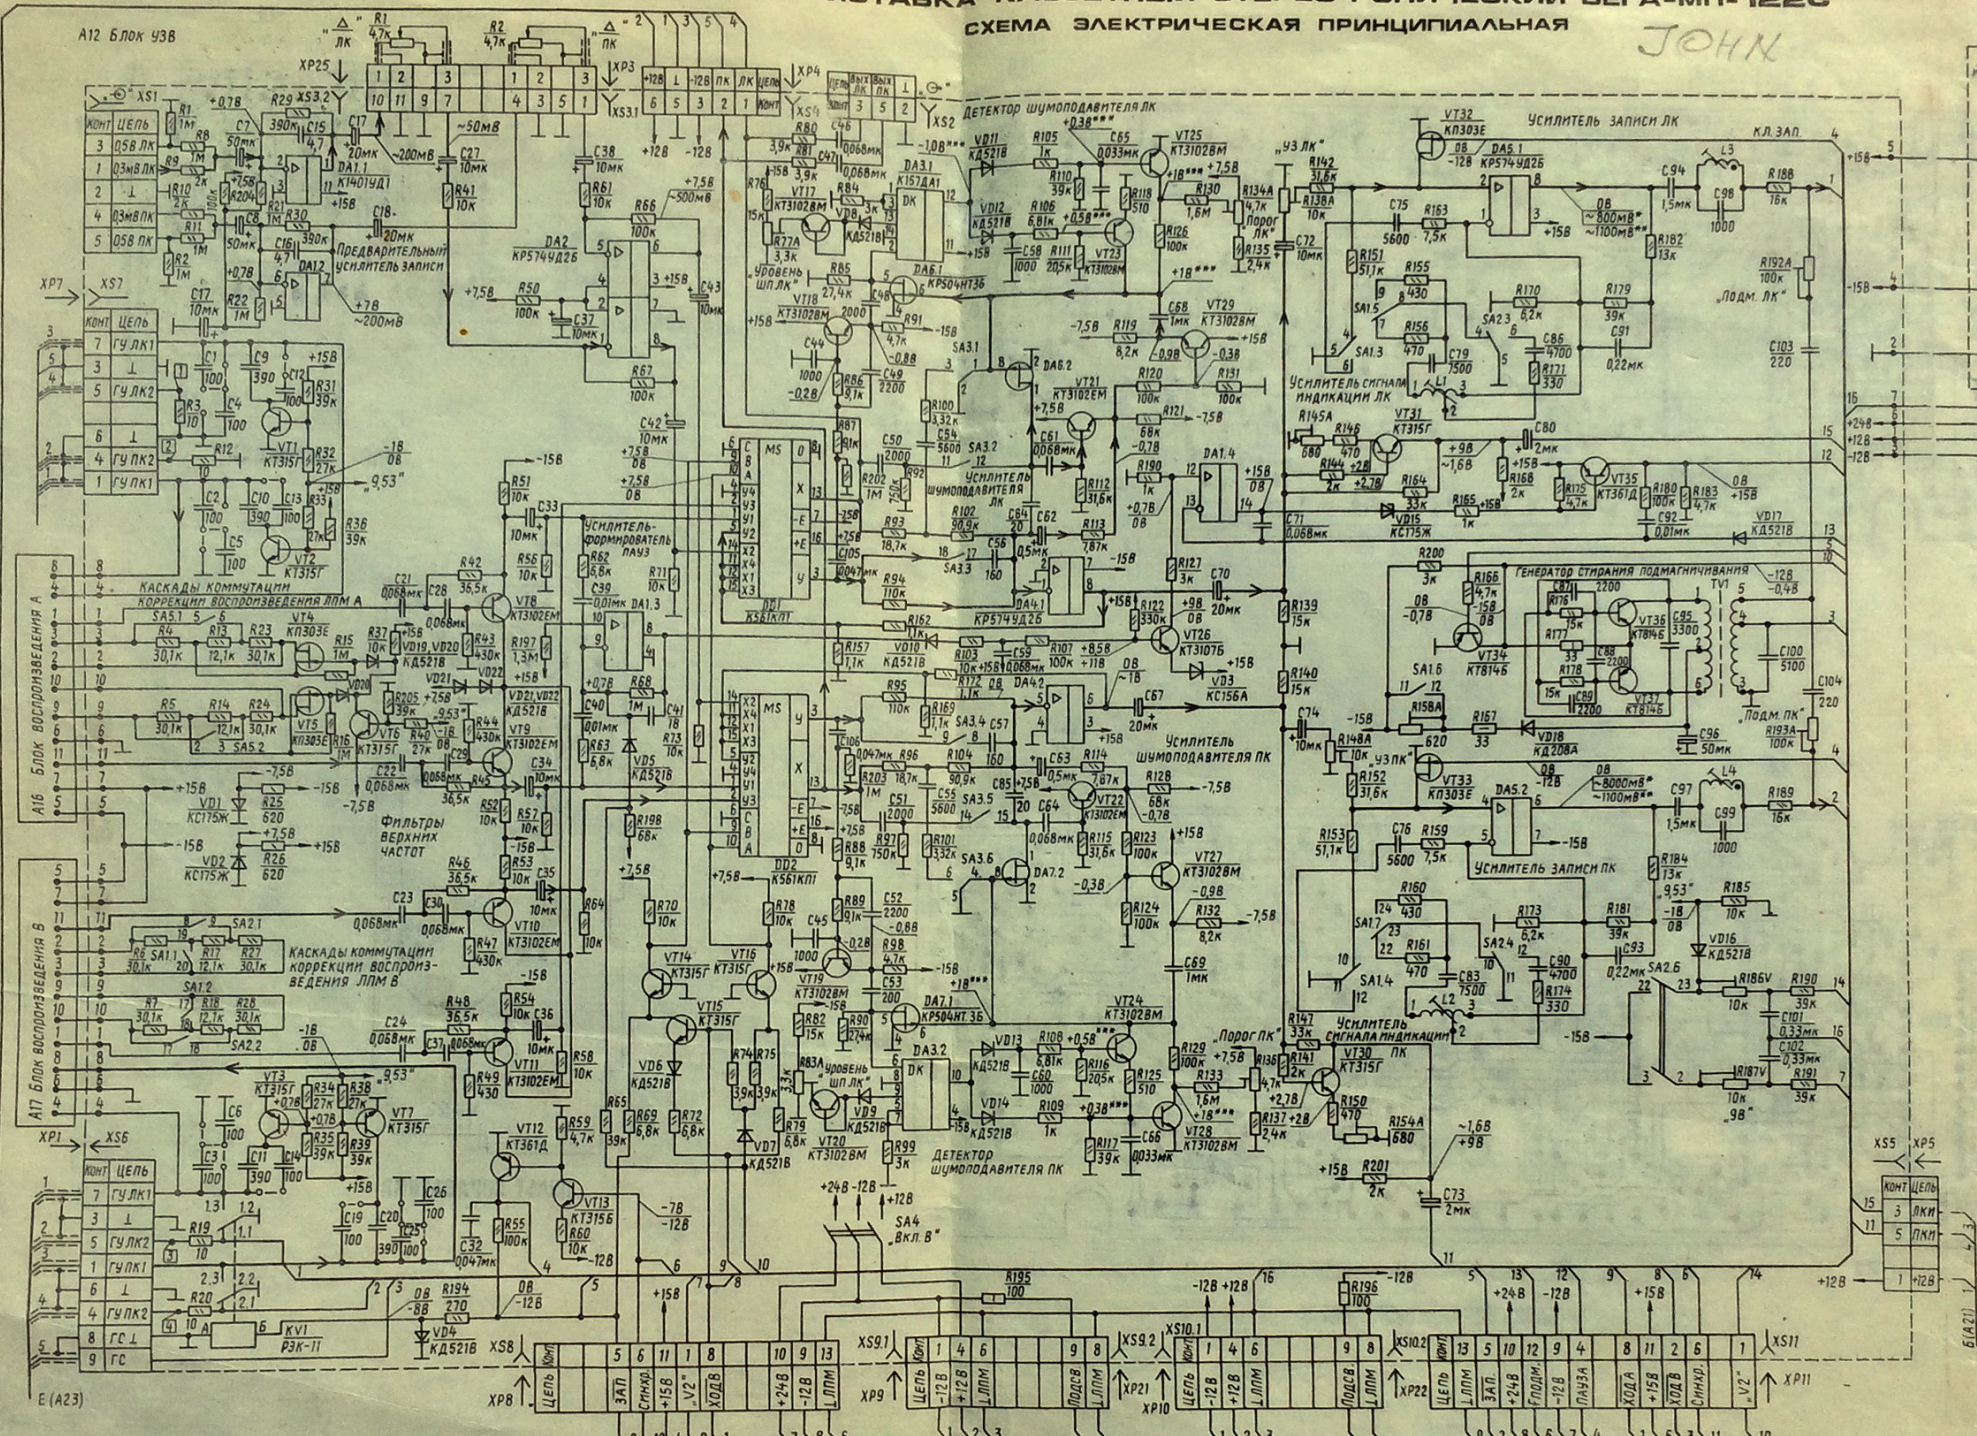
СХЕМА ЭЛЕКТРИЧЕСКАЯ ПРИНЦИПИАЛЬНАЯ

JOHN

A12 Блок УЗВ

Детектор шумоподавителя ЛК

Усилитель записи ЛК

Предварительный усилитель записи

Уровень шл.ЛК

Усилитель сигнала индикации ЛК

Усилитель шумоподавителя ЛК

Усилитель-формирователь пауз

Каскады коммутации коррекции воспроизведения ЛЛМ А

Генератор стирания подмагничивания

Усилитель шумоподавителя ПК

Фильтры верхних частот

Усилитель записи ПК

Каскады коммутации коррекции воспроизведения ЛЛМ В

Усилитель сигнала индикации ПК

Детектор шумоподавителя ПК

Уровень шл.ПК

A16 Блок воспроизведения А

A17 Блок воспроизведения В

| Конт | Цепь |
|---|---|
| 3 | 0,5В ЛК |
| 1 | 0,3мВ ЛК |
| 2 | ⊥ |
| 4 | 0,3мВ ПК |
| 5 | 0,5В ПК |

| Конт | Цепь |
|---|---|
| 3 | ГУ ЛК1 |
| 4 | ⊥ |
| 5 | ГУ ЛК2 |
| 6 | ⊥ |
| 2 | ГУ ПК2 |
| 1 | ГУ ПК1 |

| Конт | Цепь |
|---|---|
| 7 | ГУ ЛК1 |
| 3 | ГУ ЛК2 |
| 2 | ГУ ПК1 |
| 6 | ⊥ |
| 4 | ГУ ПК2 |
| 8 | ГС⊥ |
| 9 | ГС |

| Конт | Цепь |
|---|---|
| 3 | ЛКИ |
| 5 | ЛКП |
| 1 | +12В |

XS1 XS2 XS3.1 XS3.2 XS5 XS6 XS7 XS8 XS9.1 XS9.2 XS10.1 XS10.2 XS11 XP1 XP3 XP4 XP5 XP7 XP8 XP9 XP10 XP21 XP22 XP25 XP11

R1 4,7к R2 4,7к ЛК ПК ~50мВ ~200мВ ~500мВ +7,5В +15В -15В -12В +12В +24В КЛ.ЗАП "УЗ ЛК" "Порог ЛК" "Порог ПК" "УЗ ПК" "Подм. ЛК" "Подм. ПК" ~800мВ ~1100мВ

DA1.1 К140УД1 DA2 КР574УД2Б DA3.1 К157ДА1 DA6.1 КР504НТ3Б DA4.1 КР574УД2Б DA4.2 DA1.4 DA5.1 КР574УД2Б DA5.2 DA7.1 КР504НТ3Б DA3.2 DD1 К561КП1 DD2 К561КП1 KV1 РЭК-11

VT1 КТ315Г VT2 КТ315Г VT3 КТ315Г VT4 КП303Е VT5 КП303Е VT6 КТ315Г VT7 КТ315Г VT8 КТ3102ЕМ VT9 КТ3102ЕМ VT10 КТ3102ЕМ VT11 КТ3102ЕМ VT12 КТ361Д VT13 КТ315Б VT14 КТ315Г VT15 КТ315Г VT16 КТ315Г VT17 КТ3102ВМ VT18 КТ3102ВМ VT19 КТ3102ВМ VT20 КТ3102ВМ VT21 КТ3102ЕМ VT22 КТ3102ЕМ VT23 КТ3102ВМ VT24 КТ3102ВМ VT25 КТ3102ВМ VT26 КТ3107Б VT27 КТ3102ВМ VT28 КТ3102ВМ VT29 КТ3102ВМ VT30 КТ315Г VT31 КТ315Г VT32 КП303Е VT33 КП303Е VT34 КТ814Б VT35 КТ361Д VT36 КТ814Б VT37 КТ814Б

VD1 КС175Ж VD2 КС175Ж VD3 КС156А VD4 КД521В VD5 КД521В VD6 КД521В VD15 КС175Ж VD16 КД521В VD17 КД521В VD18 КД208А

SA4 "Вкл.В"

Цепь Синхр. "V2" ЗАП ХОДВ +24В -12В ЛЛМ Подсв +12В ЗАП Пауза ХОДА +15В Синхр.

Б(А21)

E (А23)